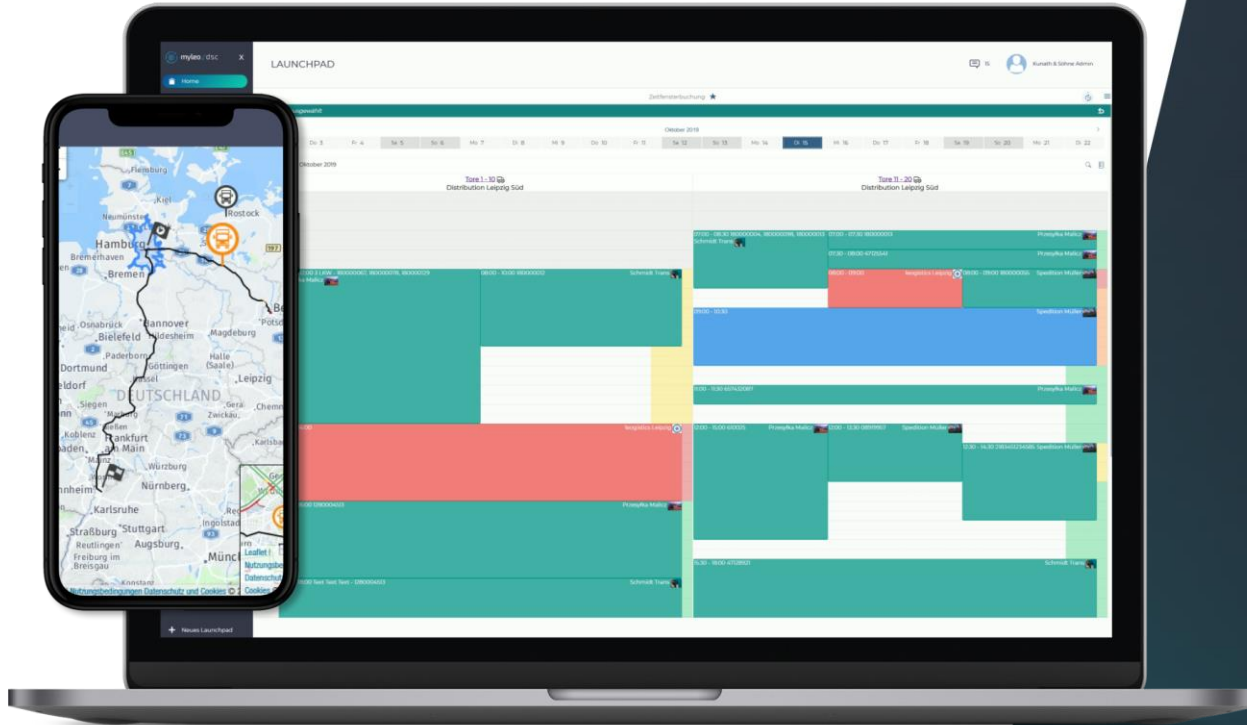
mylea / dsc
X
Home
LAUNCHPAD
Kunath & Söhne Admin
Zeitfensterbuchung ★
Oktober 2019
Do 3 | Fr 4 | Sa 5 | So 6 | Mo 7 | Di 8 | Mi 9 | Do 10 | Fr 11 | Sa 12 | So 13 | Mo 14 | Di 15 | Mi 16 | Do 17 | Fr 18 | Sa 19 | So 20 | Mo 21 | Di 22
Oktober 2019
Tore 1 - 10
Distribution Leipzig Süd
Tore 11 - 20
Distribution Leipzig Süd
Schmidt Trans
Przesylka Malicz
Spedition Müller
Nexpetics Leipzig
Przesylka Malicz
Schmidt Trans
Spedition Müller
Przesylka Malicz
Schmidt Trans
+ Neues Launchpad
Flensburg
Kiel
Rostock
Neumünster
Hamburg
Bremerhaven
Bremen
Osnabrück
Hannover
Bielefeld
Hildesheim
Magdeburg
Paderborn
Halle (Saale)
Dortmund
Göttingen
Leipzig
Kassel
DEUTSCHLAND
Siegen
Gera
Chemnitz
Zwickau
Gießen
Koblenz
Frankfurt am Main
Mainz
Würzburg
Nürnberg
Karlsruhe
Straßburg
Stuttgart
Ingolstadt
Reutlingen
Augsburg
Freiburg im Breisgau
Münc
Leaflet
Nutzungsbedingungen Datenschutz und Cookies